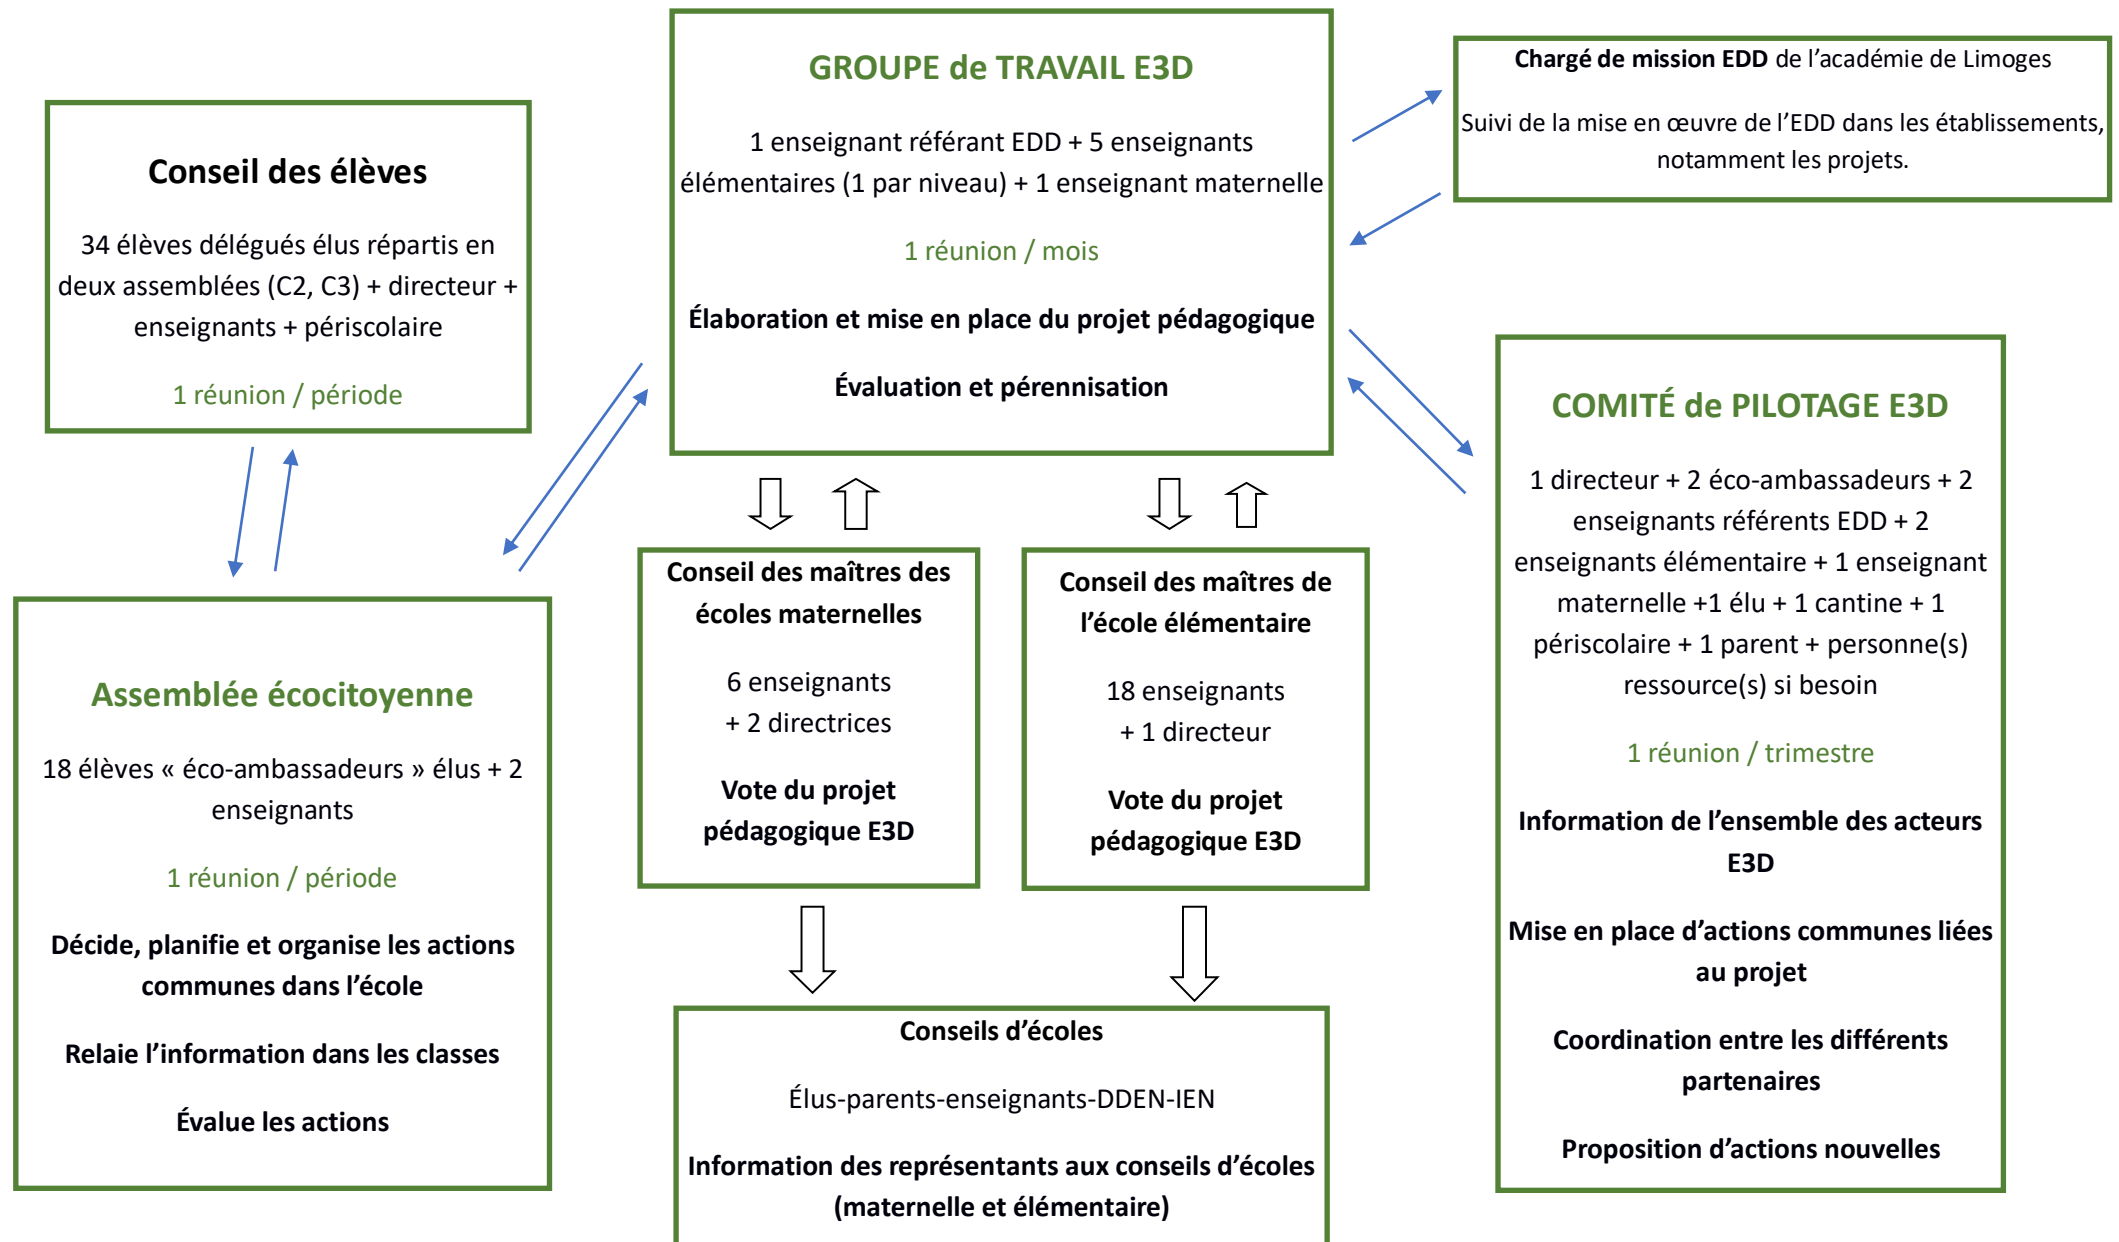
GROUPE de TRAVAIL E3D

1 enseignant référant EDD + 5 enseignants élémentaires (1 par niveau) + 1 enseignant maternelle

1 réunion / mois

Élaboration et mise en place du projet pédagogique

Évaluation et pérennisation

Chargé de mission EDD de l'académie de Limoges

Suivi de la mise en œuvre de l'EDD dans les établissements, notamment les projets.

Conseil des élèves

34 élèves délégués élus répartis en deux assemblées (C2, C3) + directeur + enseignants + périscolaire

1 réunion / période

COMITÉ de PILOTAGE E3D

1 directeur + 2 éco-ambassadeurs + 2 enseignants référents EDD + 2 enseignants élémentaire + 1 enseignant maternelle +1 élu + 1 cantine + 1 périscolaire + 1 parent + personne(s) ressource(s) si besoin

1 réunion / trimestre

Information de l'ensemble des acteurs E3D

Mise en place d'actions communes liées au projet

Coordination entre les différents partenaires

Proposition d'actions nouvelles

Conseil des maîtres des écoles maternelles

6 enseignants
+ 2 directrices

Vote du projet pédagogique E3D

Conseil des maîtres de l'école élémentaire

18 enseignants
+ 1 directeur

Vote du projet pédagogique E3D

Assemblée écocitoyenne

18 élèves « éco-ambassadeurs » élus + 2 enseignants

1 réunion / période

Décide, planifie et organise les actions communes dans l'école

Relaie l'information dans les classes

Évalue les actions

Conseils d'écoles

Élus-parents-enseignants-DDEN-IEN

Information des représentants aux conseils d'écoles (maternelle et élémentaire)